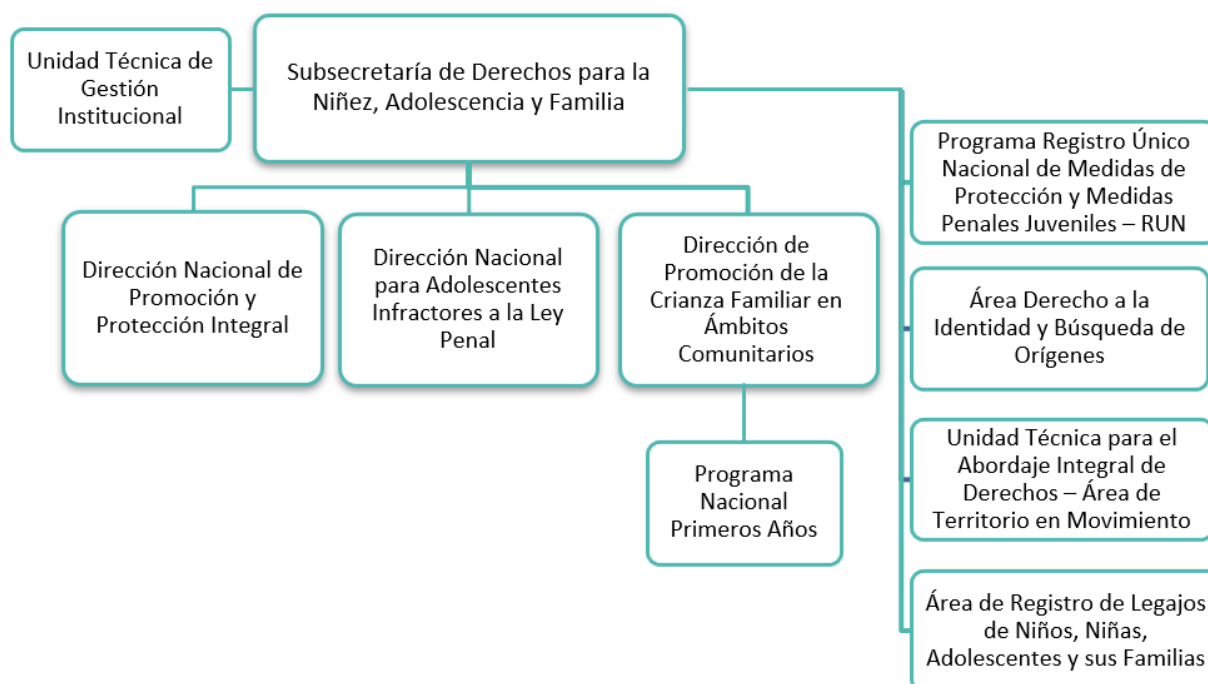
Unidad Técnica de Gestión Institucional

Subsecretaría de Derechos para la Niñez, Adolescencia y Familia

Dirección Nacional de Promoción y Protección Integral

Dirección Nacional para Adolescentes Infractores a la Ley Penal

Dirección de Promoción de la Crianza Familiar en Ámbitos Comunitarios

Programa Nacional Primeros Años

Programa Registro Único Nacional de Medidas de Protección y Medidas Penales Juveniles – RUN

Área Derecho a la Identidad y Búsqueda de Orígenes

Unidad Técnica para el Abordaje Integral de Derechos – Área de Territorio en Movimiento

Área de Registro de Legajos de Niños, Niñas, Adolescentes y sus Familias